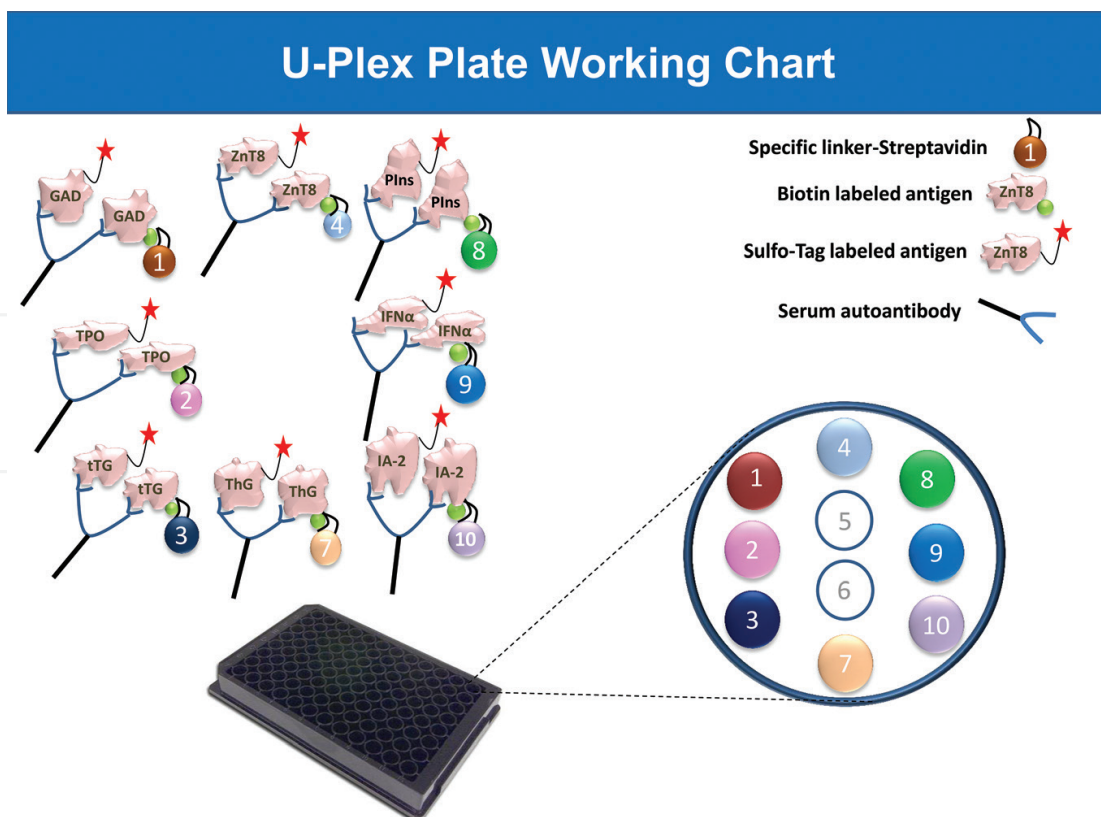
U-Plex Plate Working Chart

GAD
GAD
1

ZnT8
ZnT8
4

PIns
PIns
8

TPO
TPO
2

IFNα
IFNα
9

tTG
tTG
3

ThG
ThG
7

IA-2
IA-2
10

Specific linker-Streptavidin 1
Biotin labeled antigen ZnT8
Sulfo-Tag labeled antigen ZnT8
Serum autoantibody

4
1
8
5
2
9
6
3
10
7